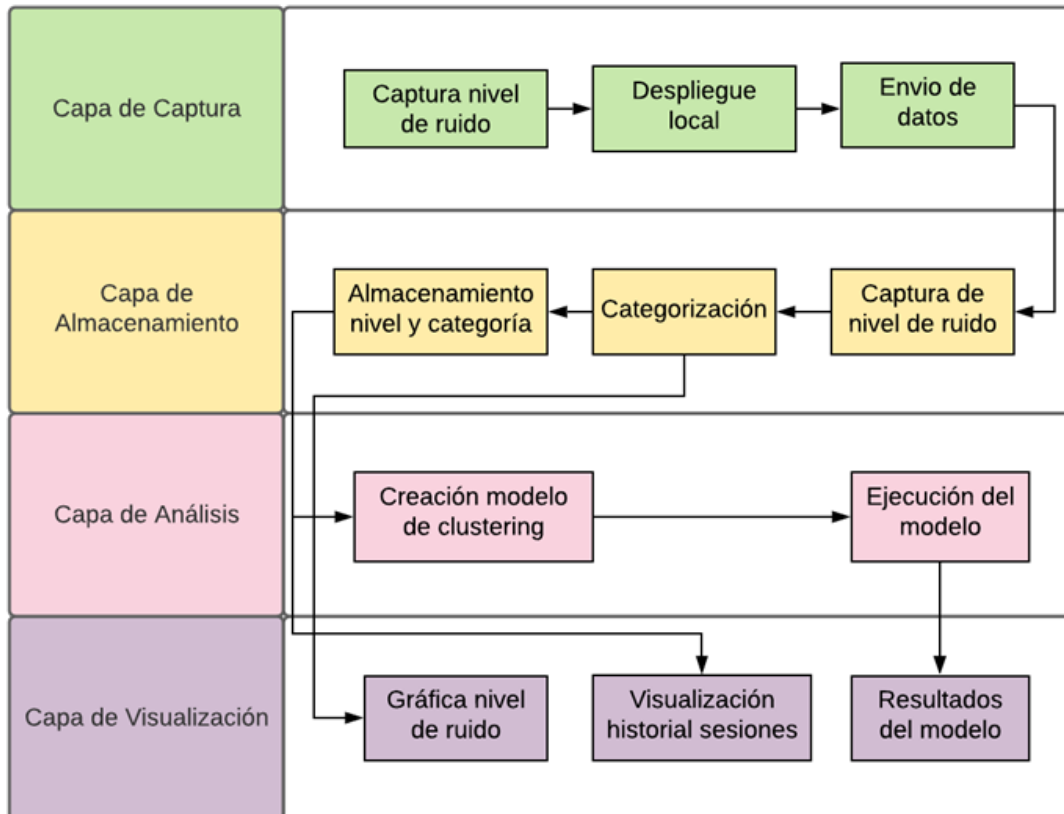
Capa de Captura

Captura nivel de ruido

Despliegue local

Envio de datos

Capa de Almacenamiento

Almacenamiento nivel y categoría

Categorización

Captura de nivel de ruido

Capa de Análisis

Creación modelo de clustering

Ejecución del modelo

Capa de Visualización

Gráfica nivel de ruido

Visualización historial sesiones

Resultados del modelo